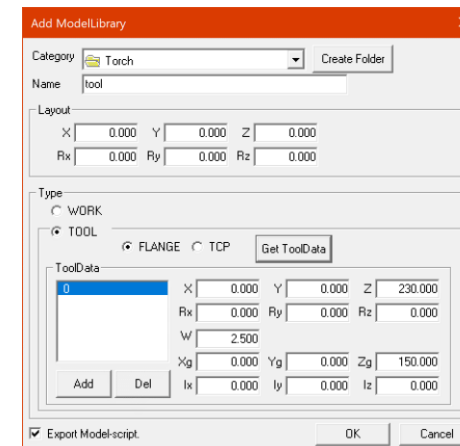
Add ModelLibrary

Category Torch Create Folder
Name tool

Layout
X 0.000 Y 0.000 Z 0.000
Rx 0.000 Ry 0.000 Rz 0.000

Type
WORK
TOOL
FLANGE TCP Get ToolData

ToolData
0
X 0.000 Y 0.000 Z 230.000
Rx 0.000 Ry 0.000 Rz 0.000
W 2.500
Xg 0.000 Yg 0.000 Zg 150.000
Add Del Ix 0.000 Iy 0.000 Iz 0.000

Export Model-script. OK Cancel